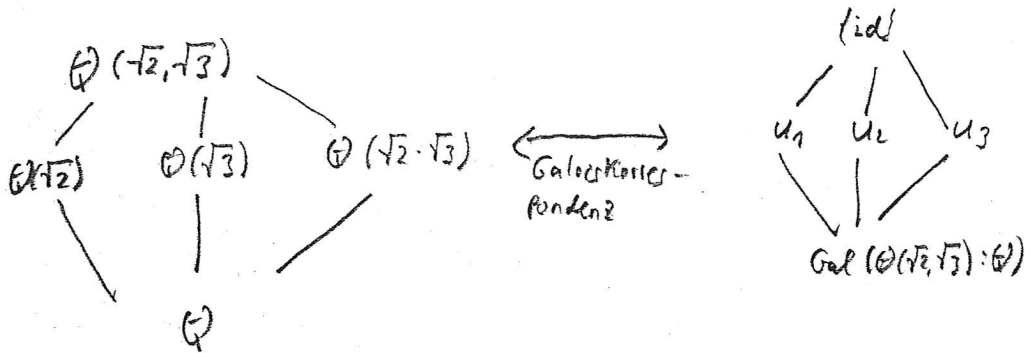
$\mathbb{Q}(\sqrt{2},\sqrt{3})$

$\mathbb{Q}(\sqrt{2})$ $\mathbb{Q}(\sqrt{3})$ $\mathbb{Q}(\sqrt{2}\cdot\sqrt{3})$

$\mathbb{Q}$

Galoiskorres-pondenz

$\{id\}$

$U_1$ $U_2$ $U_3$

$Gal(\mathbb{Q}(\sqrt{2},\sqrt{3}):\mathbb{Q})$